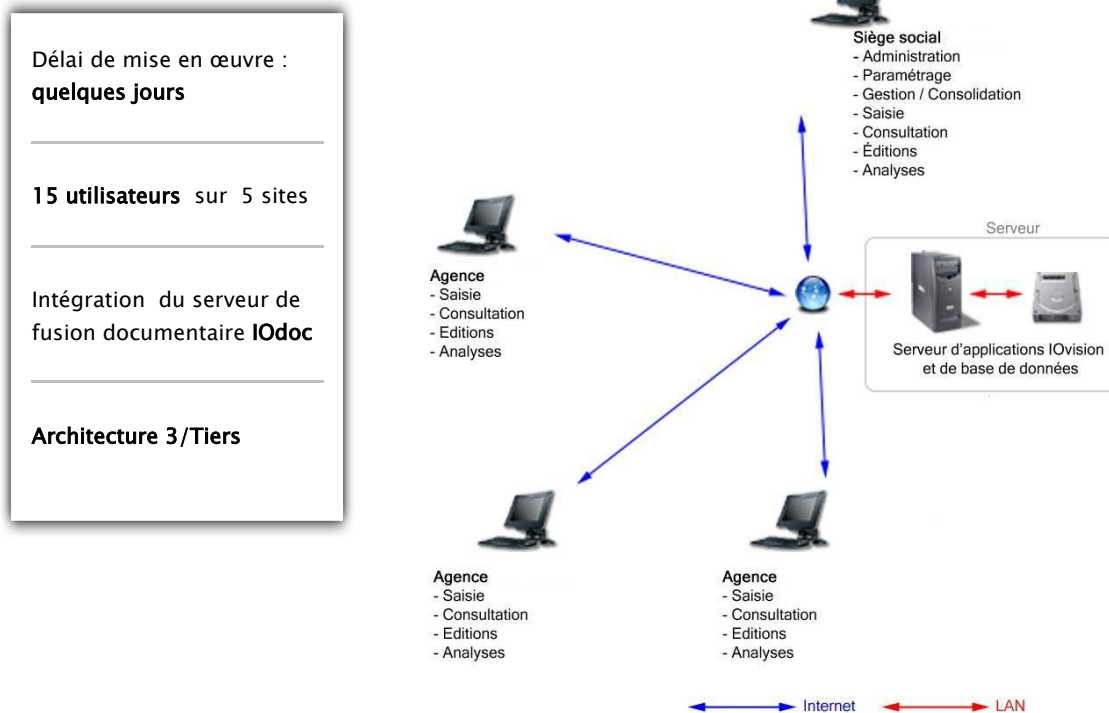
Délai de mise en œuvre : quelques jours

15 utilisateurs sur 5 sites

Intégration du serveur de fusion documentaire IOdoc

Architecture 3/Tiers

Siège social
- Administration
- Paramétrage
- Gestion / Consolidation
- Saisie
- Consultation
- Éditions
- Analyses

Serveur

Serveur d'applications IOvision et de base de données

Agence
- Saisie
- Consultation
- Editions
- Analyses

Agence
- Saisie
- Consultation
- Editions
- Analyses

Agence
- Saisie
- Consultation
- Editions
- Analyses

Internet

LAN